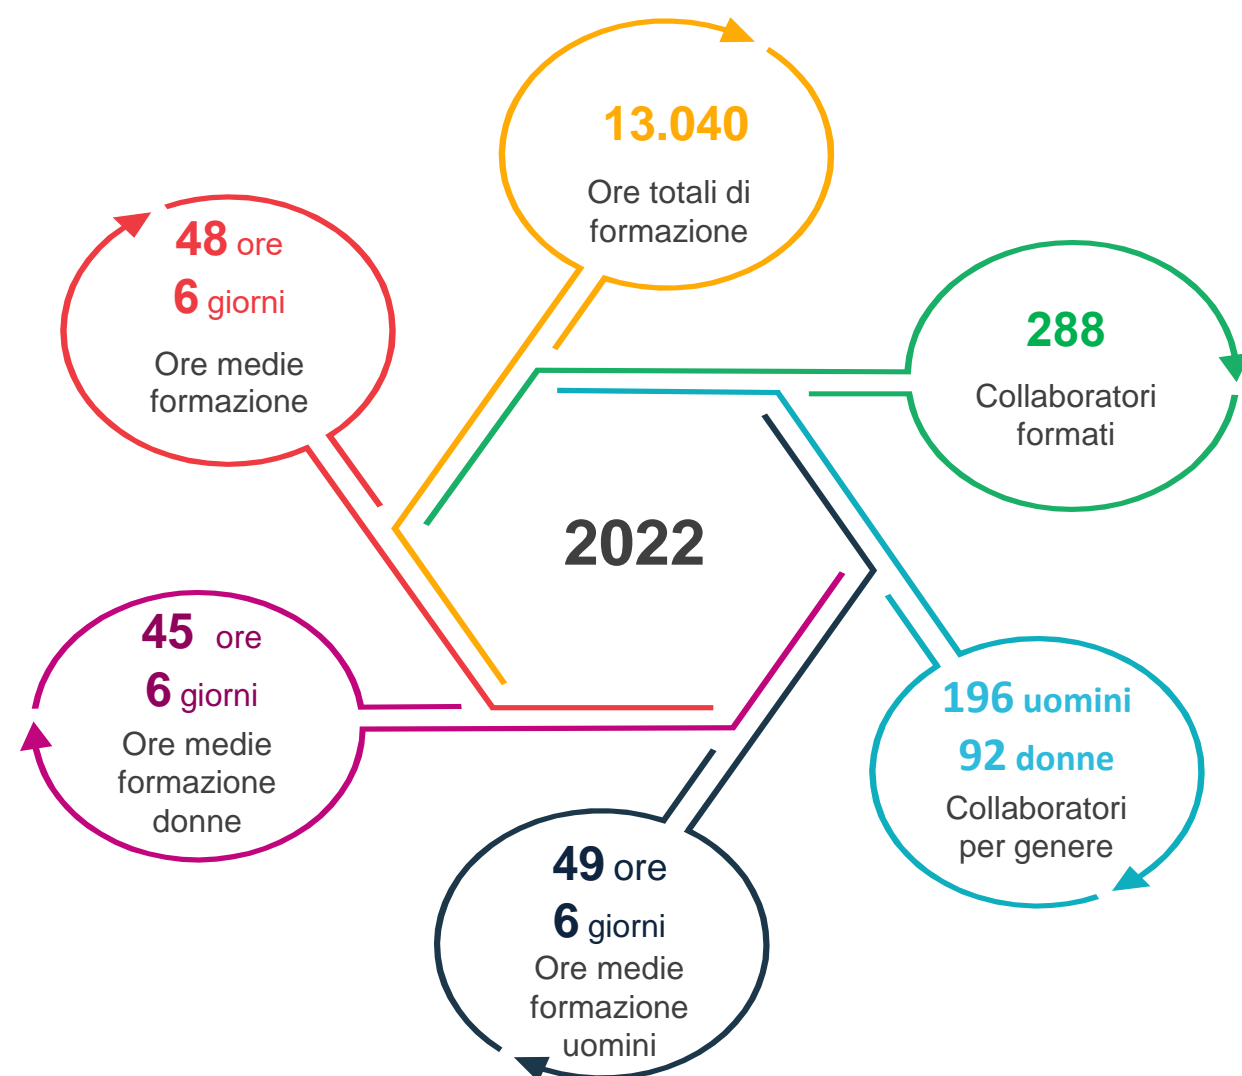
13.040
Ore totali di formazione

48 ore
6 giorni
Ore medie formazione

288
Collaboratori formati

2022

45 ore
6 giorni
Ore medie formazione donne

196 uomini
92 donne
Collaboratori per genere

49 ore
6 giorni
Ore medie formazione uomini